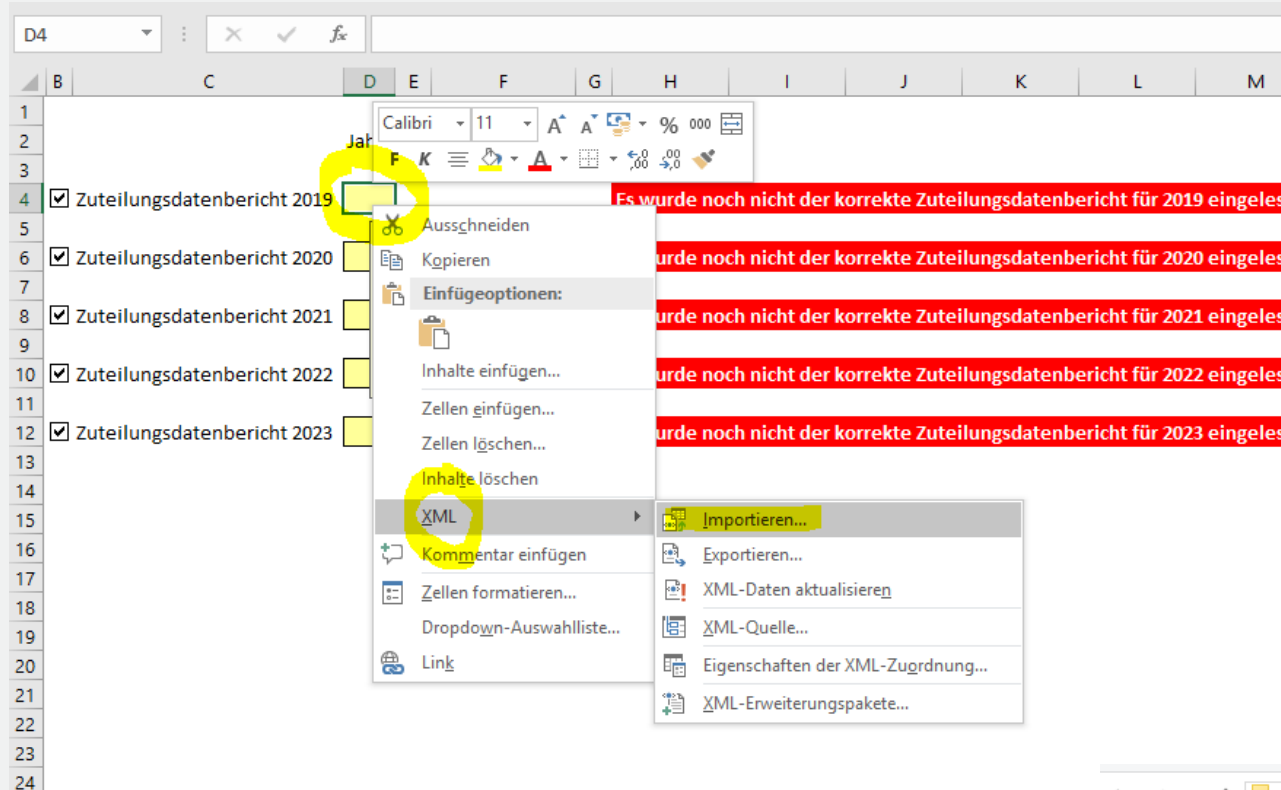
D4

$f_x$

B C D E F G H I J K L M

1
2 Jah
3
4 ☑ Zuteilungsdatenbericht 2019 Es wurde noch nicht der korrekte Zuteilungsdatenbericht für 2019 eingeles
5
6 ☑ Zuteilungsdatenbericht 2020 urde noch nicht der korrekte Zuteilungsdatenbericht für 2020 eingeles
7
8 ☑ Zuteilungsdatenbericht 2021 urde noch nicht der korrekte Zuteilungsdatenbericht für 2021 eingeles
9
10 ☑ Zuteilungsdatenbericht 2022 urde noch nicht der korrekte Zuteilungsdatenbericht für 2022 eingeles
11
12 ☑ Zuteilungsdatenbericht 2023 urde noch nicht der korrekte Zuteilungsdatenbericht für 2023 eingeles
13
14
15
16
17
18
19
20
21
22
23
24

Calibri 11 % 000
F K

Ausschneiden
Kopieren
Einfügeoptionen:
Inhalte einfügen...
Zellen einfügen...
Zellen löschen...
Inhalte löschen
XML
Kommentar einfügen
Zellen formatieren...
Dropdown-Auswahlliste...
Link

Importieren...
Exportieren...
XML-Daten aktualisieren
XML-Quelle...
Eigenschaften der XML-Zuordnung...
XML-Erweiterungspakete...